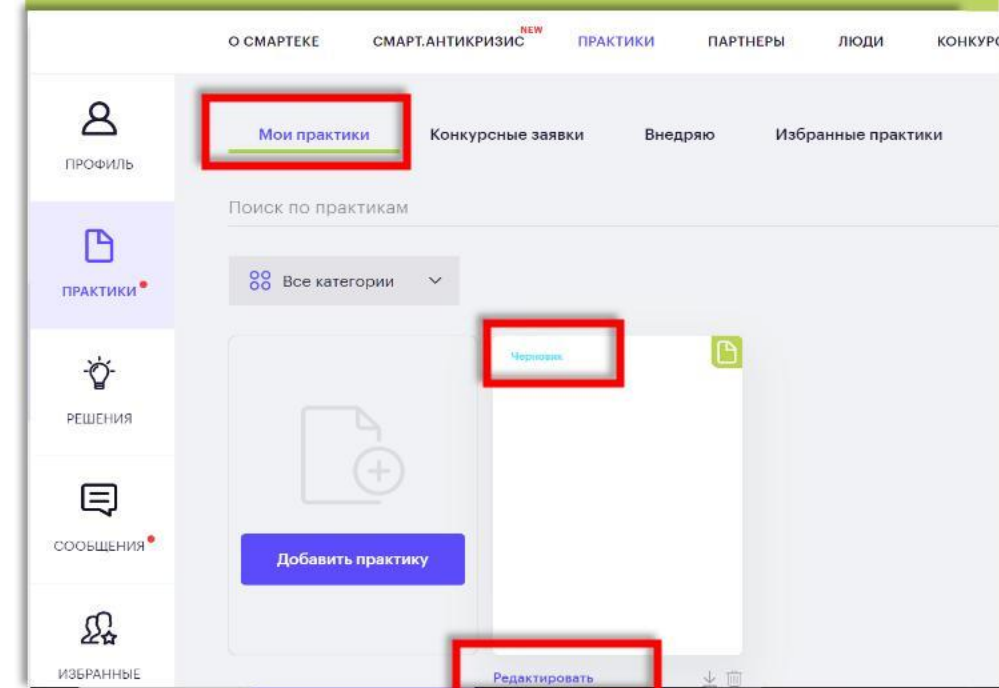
О СМАРТЕКЕ СМАРТ.АНТИКРИЗИС NEW ПРАКТИКИ ПАРТНЕРЫ ЛЮДИ КОНКУР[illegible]

ПРОФИЛЬ

ПРАКТИКИ

РЕШЕНИЯ

СООБЩЕНИЯ

ИЗБРАННЫЕ

Мои практики Конкурсные заявки Внедряю Избранные практики

Поиск по практикам

Все категории

Черновик

Добавить практику

Редактировать